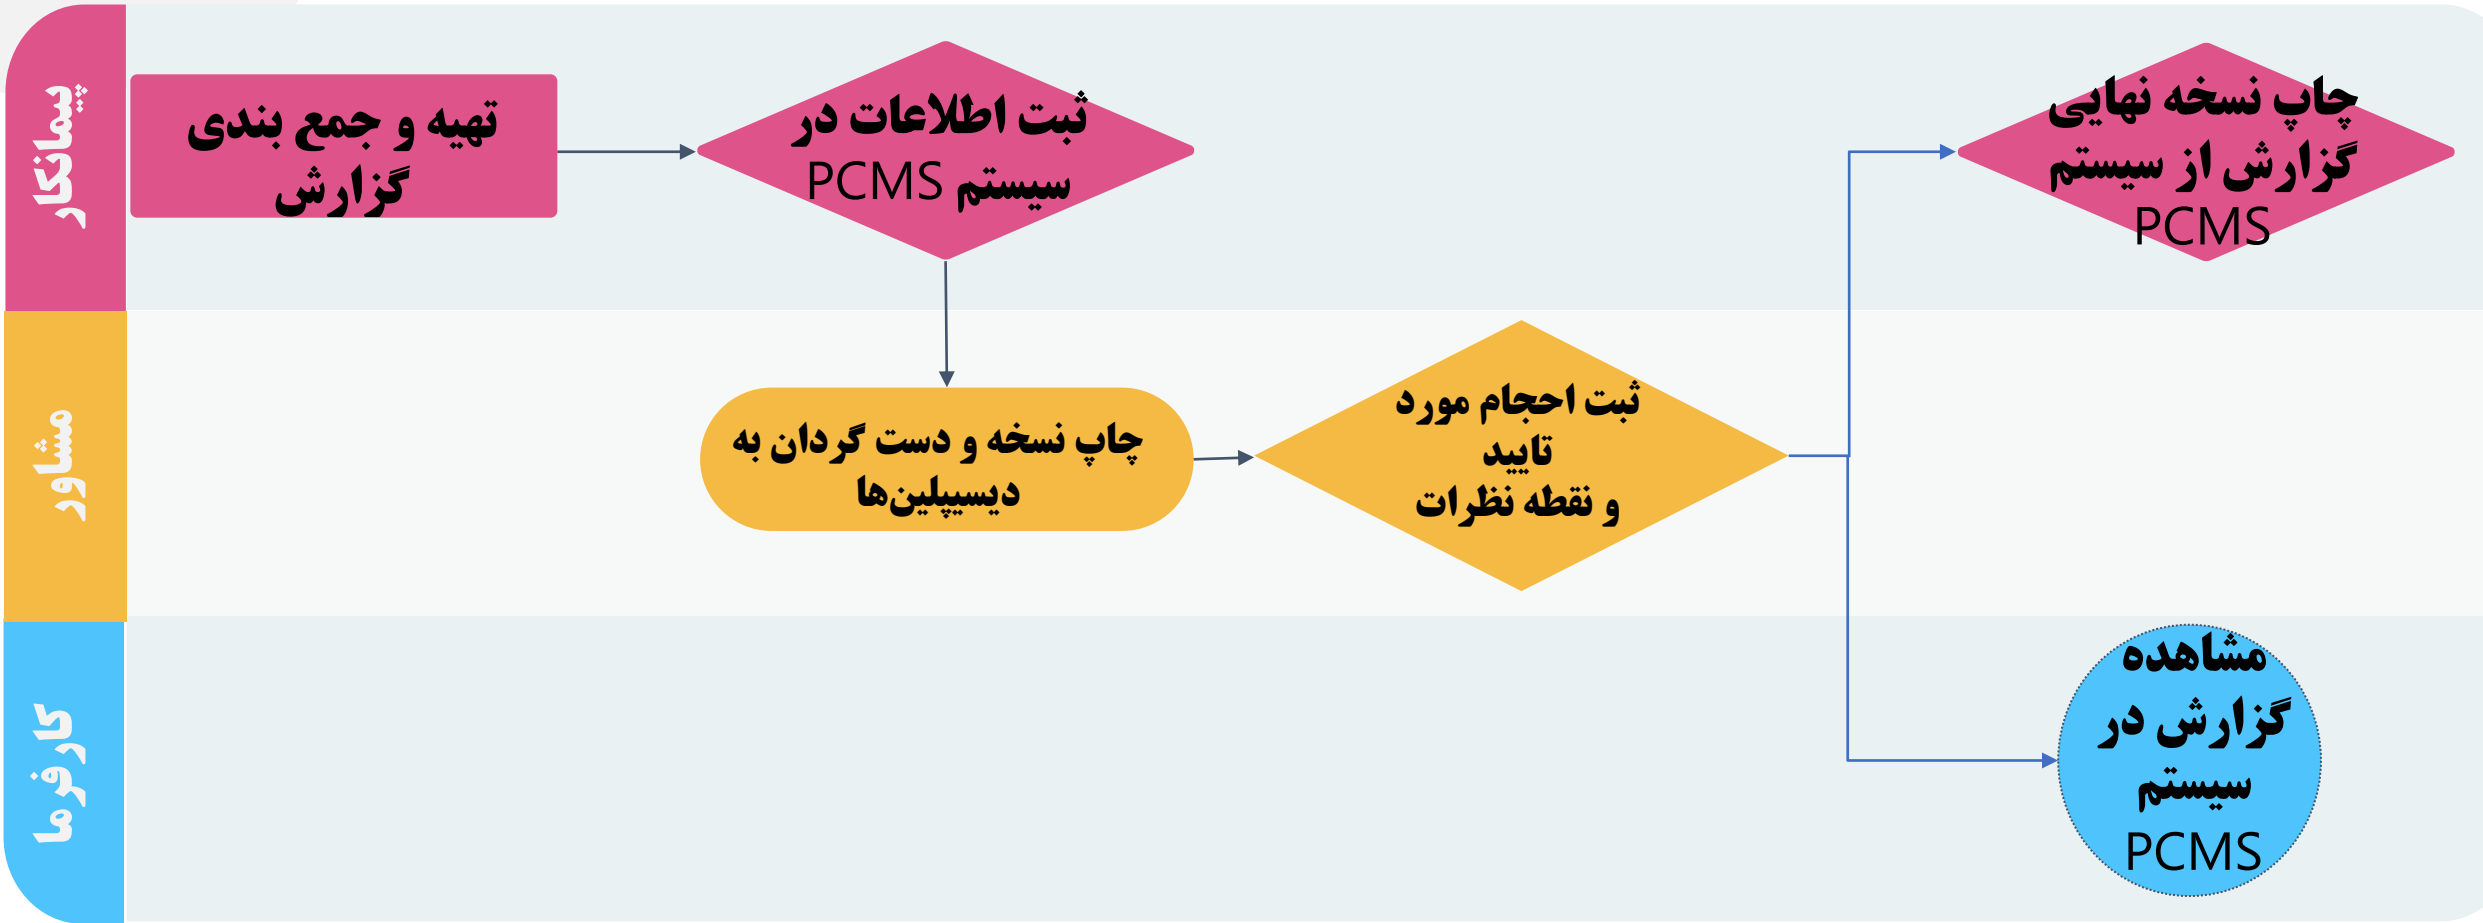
پیمانکار

تهیه و جمع بندی گزارش

ثبت اطلاعات در سیستم PCMS

چاپ نسخه نهایی گزارش از سیستم PCMS

مشاور

چاپ نسخه و دست گردان به دیسیپلین‌ها

ثبت احجام مورد تایید و نقطه نظرات

کارفرما

مشاهده گزارش در سیستم PCMS